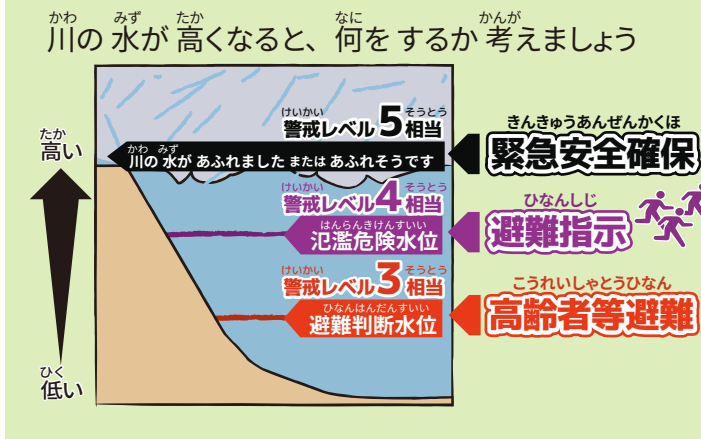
かわ みず たか なに かんが
川の 水が 高くなると、何を するか 考えましょう

たか
高い

ひく
低い

けいかい そうとう
警戒レベル5相当

かわ みず
川の 水が あふれました または あふれそうです

きんきゅうあんぜんかくほ
緊急安全確保

けいかい そうとう
警戒レベル4相当

はんらんきけんすいい
氾濫危険水位

ひなんしじ
避難指示

けいかい そうとう
警戒レベル3相当

ひなんはんだんすいい
避難判断水位

こうれいしゃとうひなん
高齢者等避難